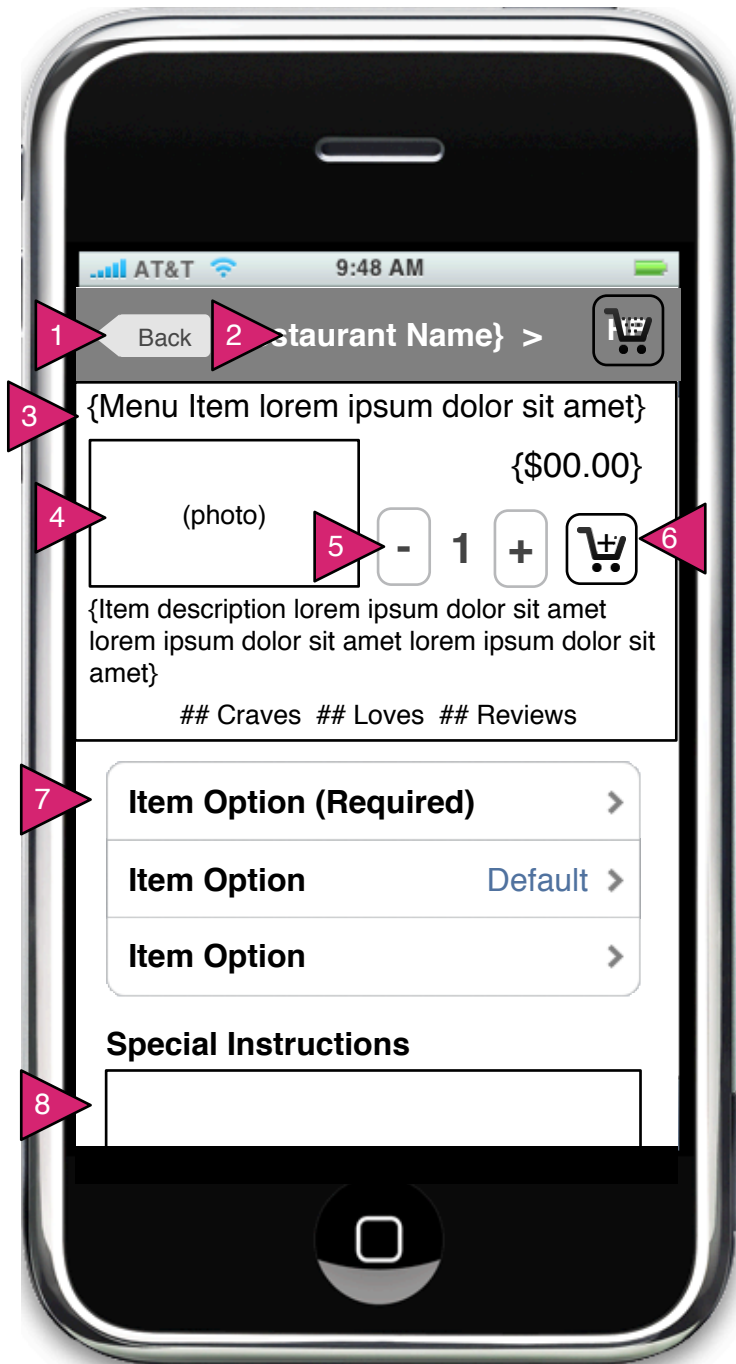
AT&T 9:48 AM

1 Back 2 staurant Name} >

3 {Menu Item lorem ipsum dolor sit amet}

{$00.00}

4 (photo)

5 - 1 + 6

{Item description lorem ipsum dolor sit amet lorem ipsum dolor sit amet lorem ipsum dolor sit amet}

## Craves ## Loves ## Reviews

7 Item Option (Required)

Item Option Default

Item Option

Special Instructions

8